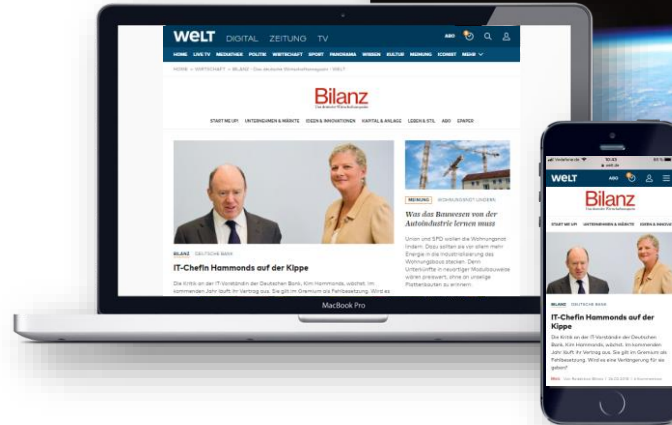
WELT DIGITAL ZEITUNG TV

ABO

HOME LIVE TV MEDIATHEK POLITIK WIRTSCHAFT SPORT PANORAMA WISSEN KULTUR MEINUNG ICONIST MEHR

HOME > WIRTSCHAFT > BILANZ - Das deutsche Wirtschaftsmagazin | WELT

Bilanz
Das deutsche Wirtschaftsmagazin

START ME UP! UNTERNEHMEN & MÄRKTE IDEEN & INNOVATIONEN KAPITAL & ANLAGE LEBEN & STIL ABO EPAPER

BILANZ DEUTSCHE BANK

IT-Chefin Hammonds auf der Kippe

Die Kritik an der IT-Vorständin der Deutschen Bank, Kim Hammonds, wächst. Im kommenden Jahr läuft ihr Vertrag aus. Sie gilt im Gremium als Fehlbesetzung. Wird es

MEINUNG WOHNUNGSBAU IN DEN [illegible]

Was das Bauwesen von der Autoindustrie lernen muss

Union und SPD wollen die Wohnungsnot lindern. Dazu sollten sie vor allem mehr Energie in die Industrialisierung des Wohnungsbaus stecken. Denn Unternehmen in neuartiger Modulbauweise wären preiswert, ohne an unselige Plattenbauten zu erinnern.

MacBook Pro

Vodafone.de 10:43 85 %
welt.de

WELT

Bilanz
Das deutsche Wirtschaftsmagazin

START ME UP! UNTERNEHMEN & MÄRKTE IDEEN & INNOVATIONEN

BILANZ DEUTSCHE BANK

IT-Chefin Hammonds auf der Kippe

Die Kritik an der IT-Vorständin der Deutschen Bank, Kim Hammonds, wächst. Im kommenden Jahr läuft ihr Vertrag aus. Sie gilt im Gremium als Fehlbesetzung. Wird es eine Verlängerung für sie geben?

Bilanz Von Redaktion Bilanz | 06.03.2018 | 1 Kommentare